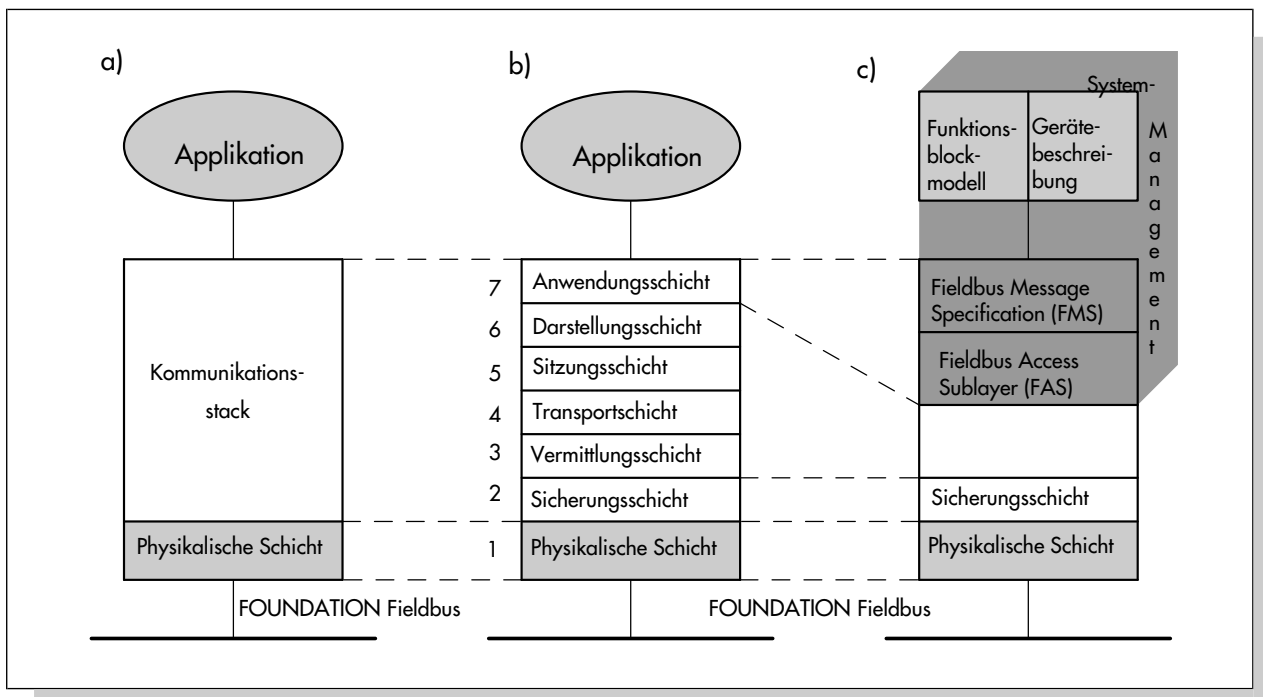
a)

Applikation

Kommunikationsstack

Physikalische Schicht

FOUNDATION Fieldbus

b)

Applikation

7 Anwendungsschicht
6 Darstellungsschicht
5 Sitzungsschicht
4 Transportschicht
3 Vermittlungsschicht
2 Sicherungsschicht
1 Physikalische Schicht

FOUNDATION Fieldbus

c)

System-Management

Funktionsblockmodell

Gerätebeschreibung

Fieldbus Message Specification (FMS)

Fieldbus Access Sublayer (FAS)

Sicherungsschicht

Physikalische Schicht